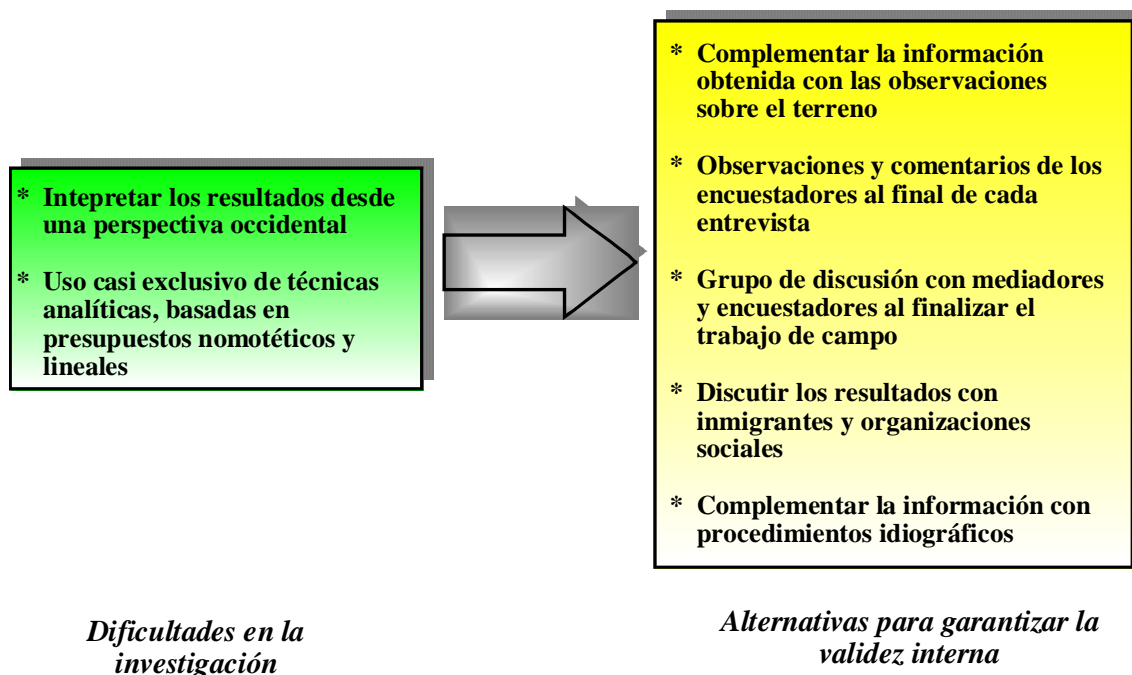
* Intepretar los resultados desde una perspectiva occidental

* Uso casi exclusivo de técnicas analíticas, basadas en presupuestos nomotéticos y lineales

* Complementar la información obtenida con las observaciones sobre el terreno

* Observaciones y comentarios de los encuestadores al final de cada entrevista

* Grupo de discusión con mediadores y encuestadores al finalizar el trabajo de campo

* Discutir los resultados con inmigrantes y organizaciones sociales

* Complementar la información con procedimientos idiográficos

Dificultades en la investigación

Alternativas para garantizar la validez interna